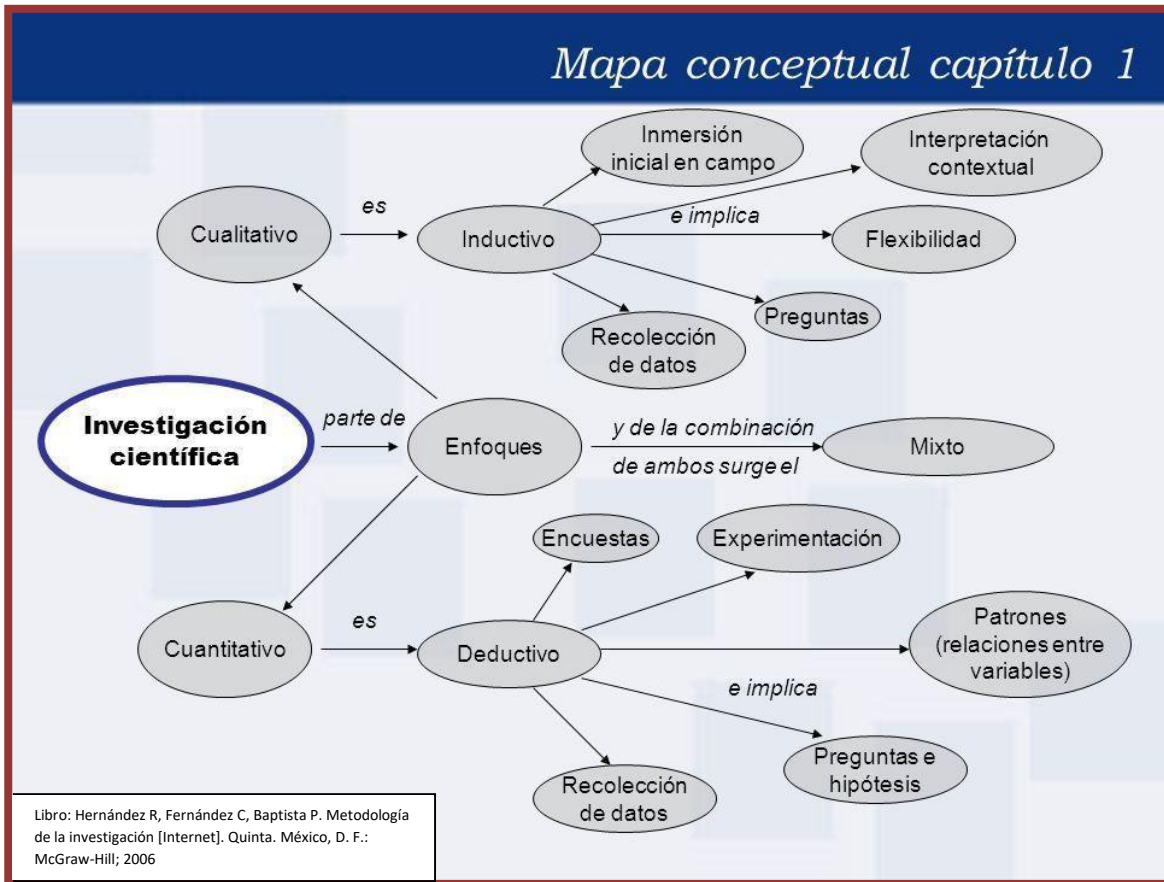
Mapa conceptual capítulo 1

Cualitativo

es

Inductivo

Inmersión inicial en campo

Interpretación contextual

e implica

Flexibilidad

Preguntas

Recolección de datos

Investigación científica

parte de

Enfoques

y de la combinación de ambos surge el

Mixto

Cuantitativo

es

Deductivo

Encuestas

Experimentación

Patrones (relaciones entre variables)

e implica

Preguntas e hipótesis

Recolección de datos

Libro: Hernández R, Fernández C, Baptista P. Metodología de la investigación [Internet]. Quinta. México, D. F.: McGraw-Hill; 2006